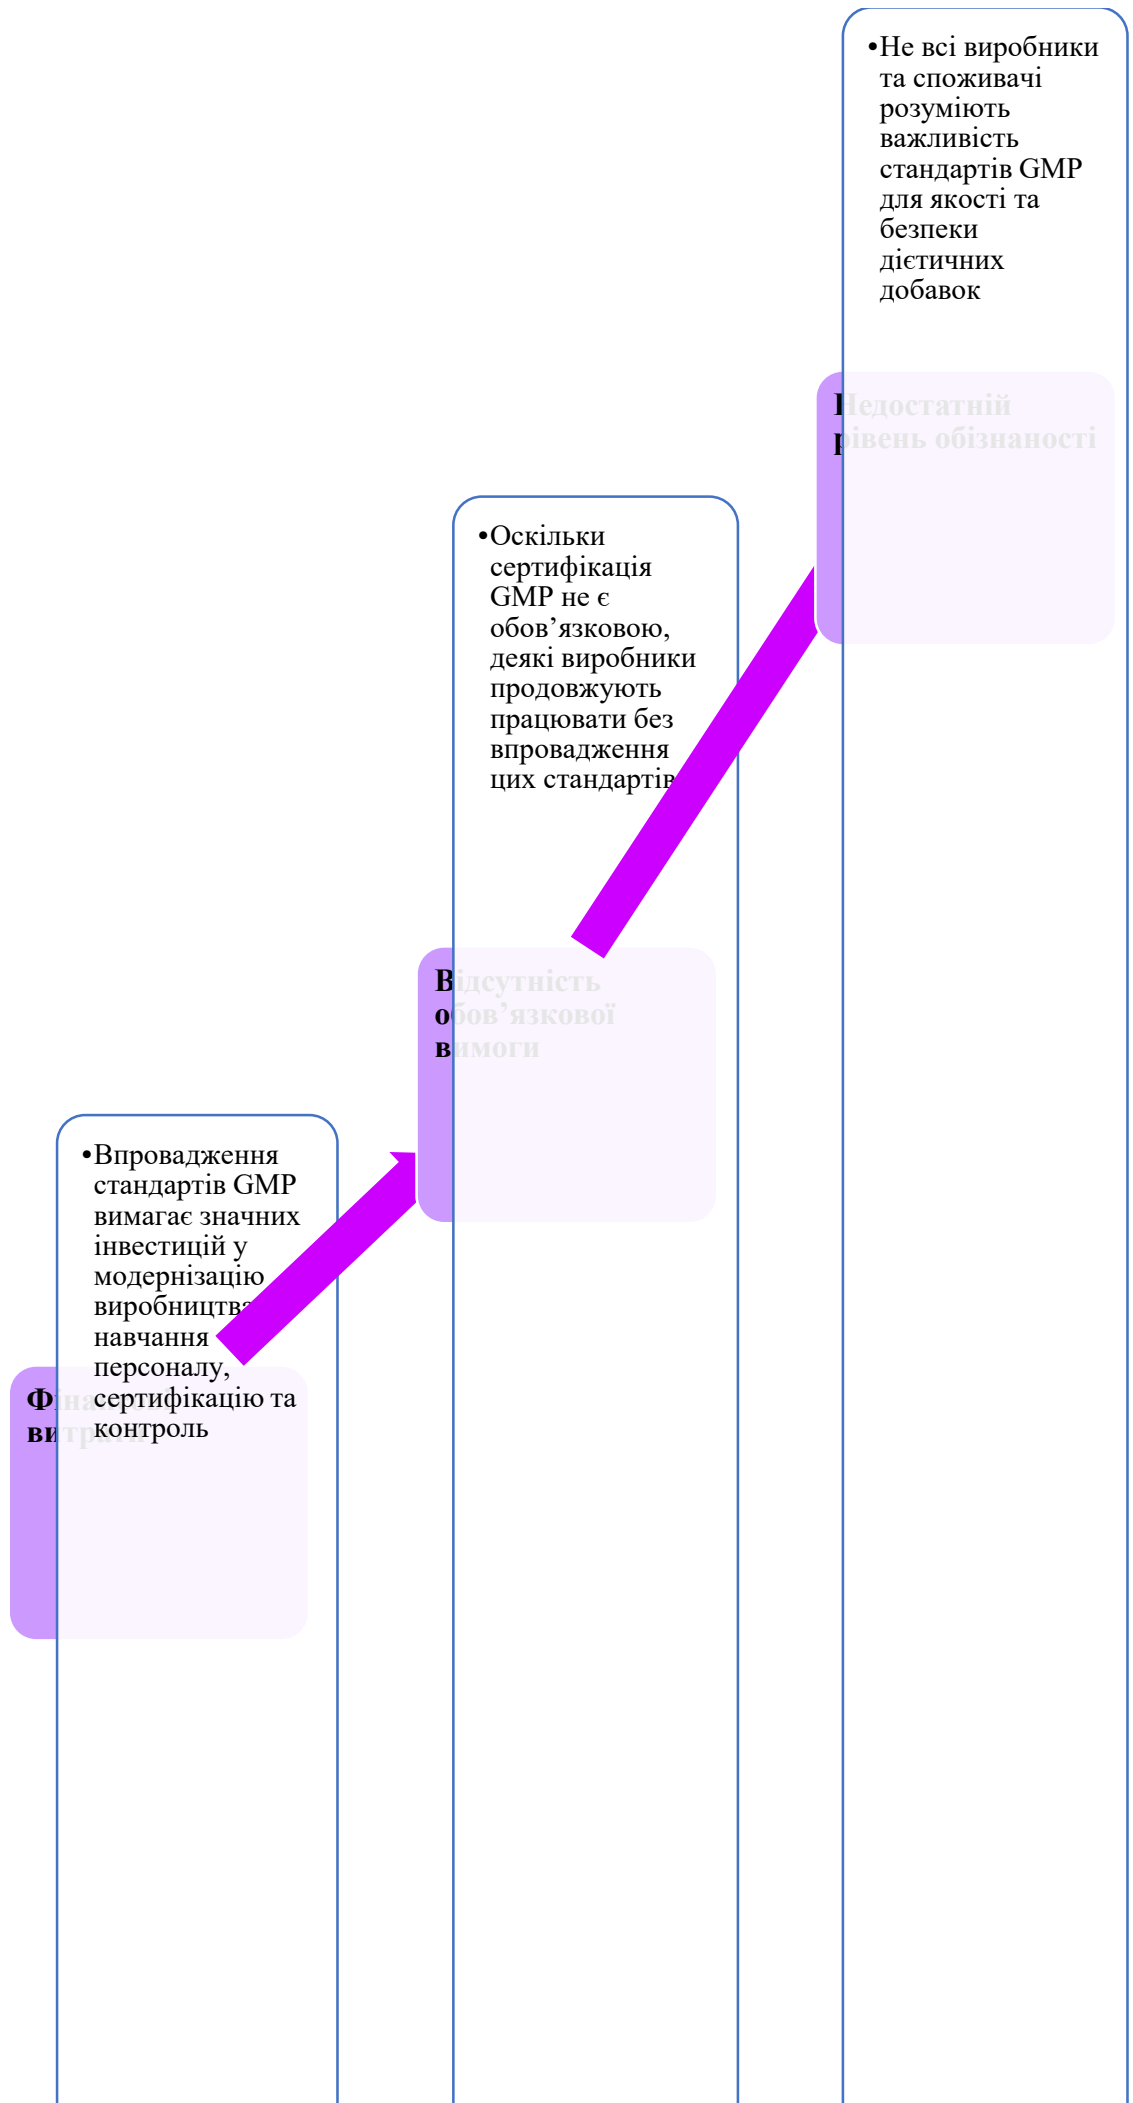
•Не всі виробники та споживачі розуміють важливість стандартів GMP для якості та безпеки дієтичних добавок

Недостатній рівень обізнаності

•Оскільки сертифікація GMP не є обов’язковою, деякі виробники продовжують працювати без впровадження цих стандартів

Відсутність обов’язкової вимоги

•Впровадження стандартів GMP вимагає значних інвестицій у модернізацію виробництва, навчання персоналу, сертифікацію та контроль

Фі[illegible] ви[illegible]